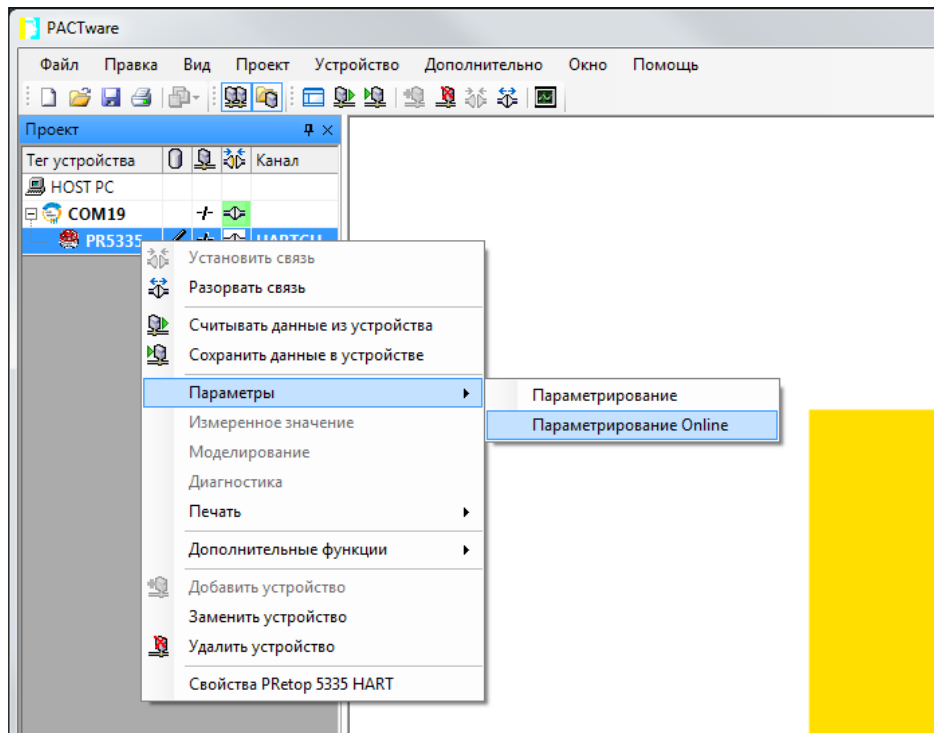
PACTware

Файл Правка Вид Проект Устройство Дополнительно Окно Помощь

Проект

| Тег устройства | | | | Канал |
|---|---|---|---|---|
| HOST PC | | | | |
| COM19 | | | | |
| PR5335 | | | | HARTCH |

Установить связь
Разорвать связь
Считывать данные из устройства
Сохранить данные в устройстве
Параметры
Измеренное значение
Моделирование
Диагностика
Печать
Дополнительные функции
Добавить устройство
Заменить устройство
Удалить устройство
Свойства PRetop 5335 HART

Параметрирование
Параметрирование Online